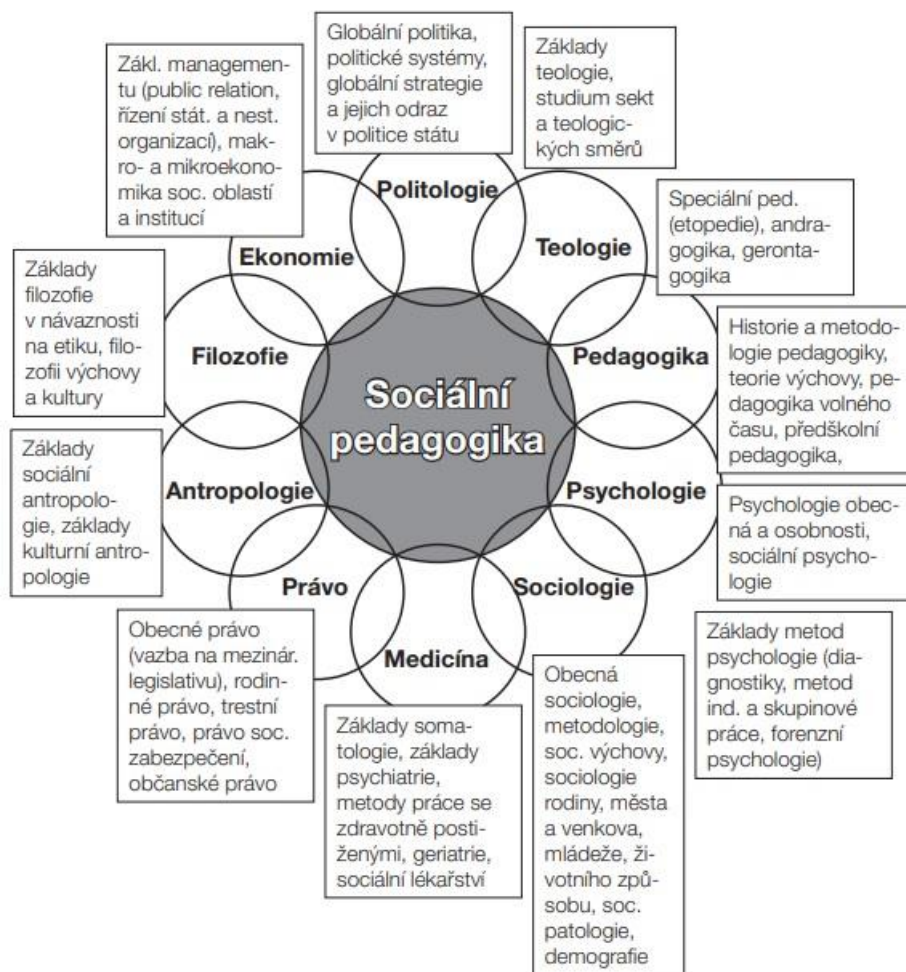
Globální politika, politické systémy, globální strategie a jejich odraz v politice státu

Zákl. managementu (public relation, řízení stát. a nest. organizací), makro- a mikroekonomika soc. oblastí a institucí

Základy teologie, studium sekt a teologických směrů

Politologie

Teologie

Ekonomie

Speciální ped. (etopedie), andragogika, gerontagogika

Základy filozofie v návaznosti na etiku, filozofii výchovy a kultury

Filozofie

Sociální pedagogika

Pedagogika

Historie a metodologie pedagogiky, teorie výchovy, pedagogika volného času, předškolní pedagogika,

Základy sociální antropologie, základy kulturní antropologie

Antropologie

Psychologie

Psychologie obecná a osobnosti, sociální psychologie

Právo

Sociologie

Obecné právo (vazba na mezinár. legislativu), rodinné právo, trestní právo, právo soc. zabezpečení, občanské právo

Medicína

Základy metod psychologie (diagnostiky, metod ind. a skupinové práce, forenzní psychologie)

Základy somatologie, základy psychiatrie, metody práce se zdravotně postiženými, geriatrie, sociální lékařství

Obecná sociologie, metodologie, soc. výchovy, sociologie rodiny, města a venkova, mládeže, životního způsobu, soc. patologie, demografie